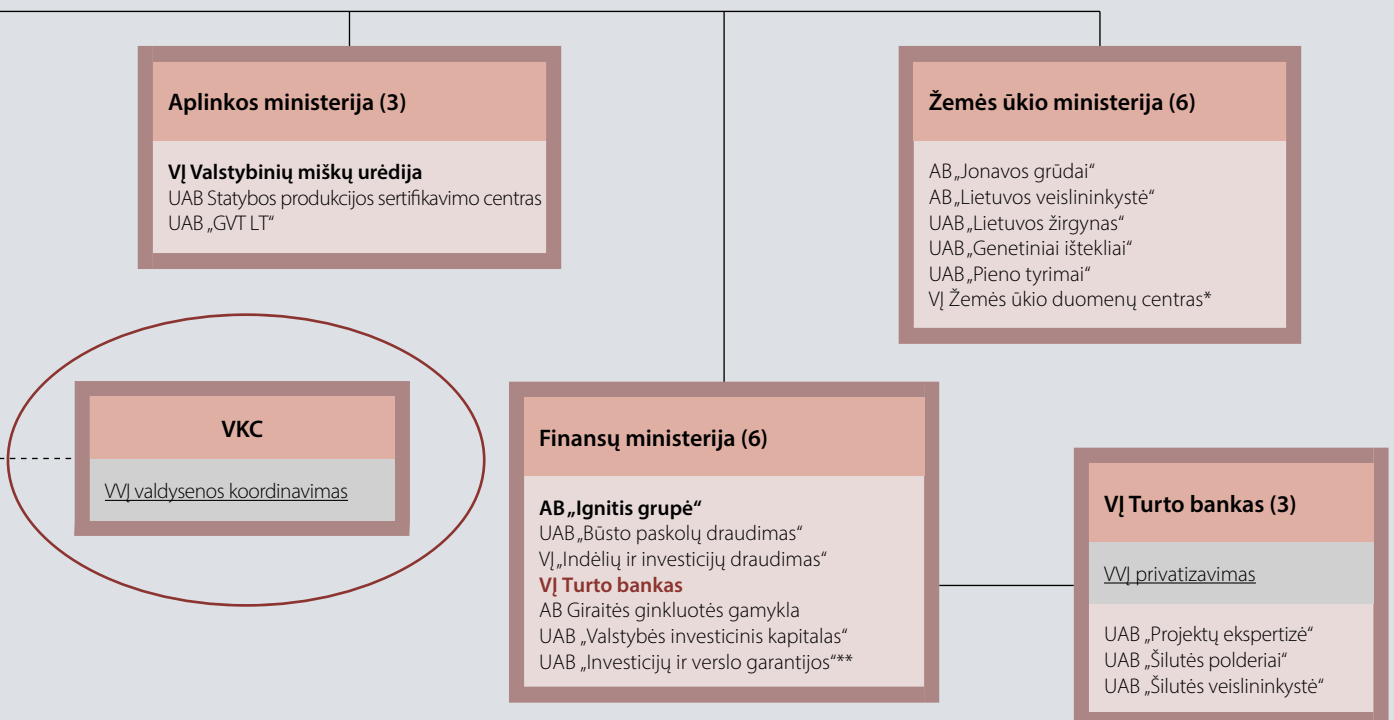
Aplinkos ministerija (3)

VĮ Valstybinių miškų urėdija
UAB Statybos produkcijos sertifikavimo centras
UAB „GVT LT“

Žemės ūkio ministerija (6)

AB „Jonavos grūdai“
AB „Lietuvos veislininkystė“
UAB „Lietuvos žirgynas“
UAB „Genetiniai ištekliai“
UAB „Pieno tyrimai“
VĮ Žemės ūkio duomenų centras*

VKC

VVĮ valdysenos koordinavimas

Finansų ministerija (6)

AB „Ignitis grupė“
UAB „Būsto paskolų draudimas“
VĮ „Indėlių ir investicijų draudimas“
VĮ Turto bankas
AB Giraitės ginkluotės gamykla
UAB „Valstybės investicinis kapitalas“
UAB „Investicijų ir verslo garantijos“**

VĮ Turto bankas (3)

VVĮ privatizavimas

UAB „Projektų ekspertizė“
UAB „Šilutės polderiai“
UAB „Šilutės veislininkystė“